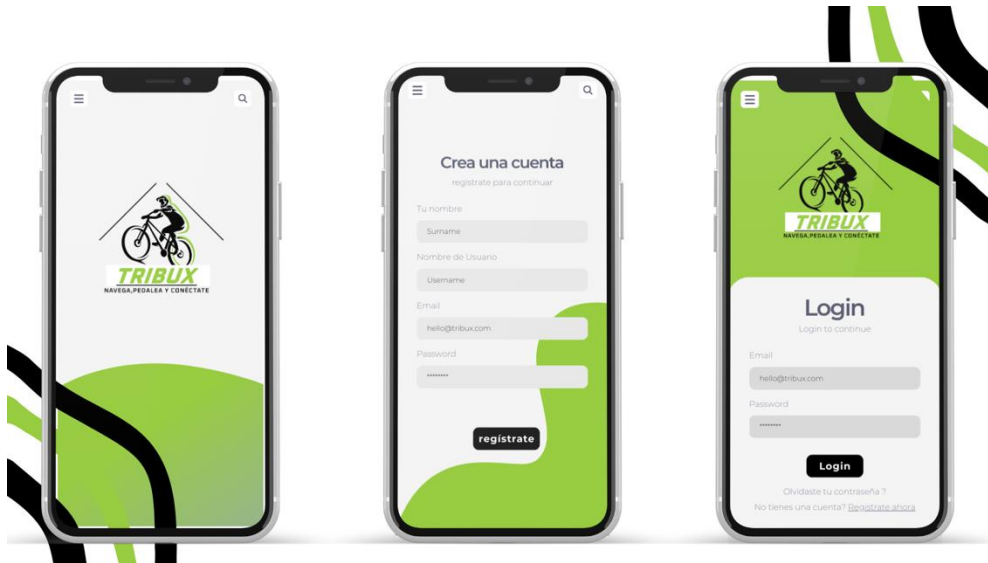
TRIBUX
NAVEGA,PEDALEA Y CONÉCTATE

Crea una cuenta
registrate para continuar

Tu nombre
Surname
Nombre de Usuario
Username
Email
hello@tribux.com
Password
********

regístrate

TRIBUX
NAVEGA,PEDALEA Y CONÉCTATE

Login
Login to continue

Email
hello@tribux.com
Password
********

Login

Olvidaste tu contraseña ?
No tienes una cuenta? Regístrate ahora